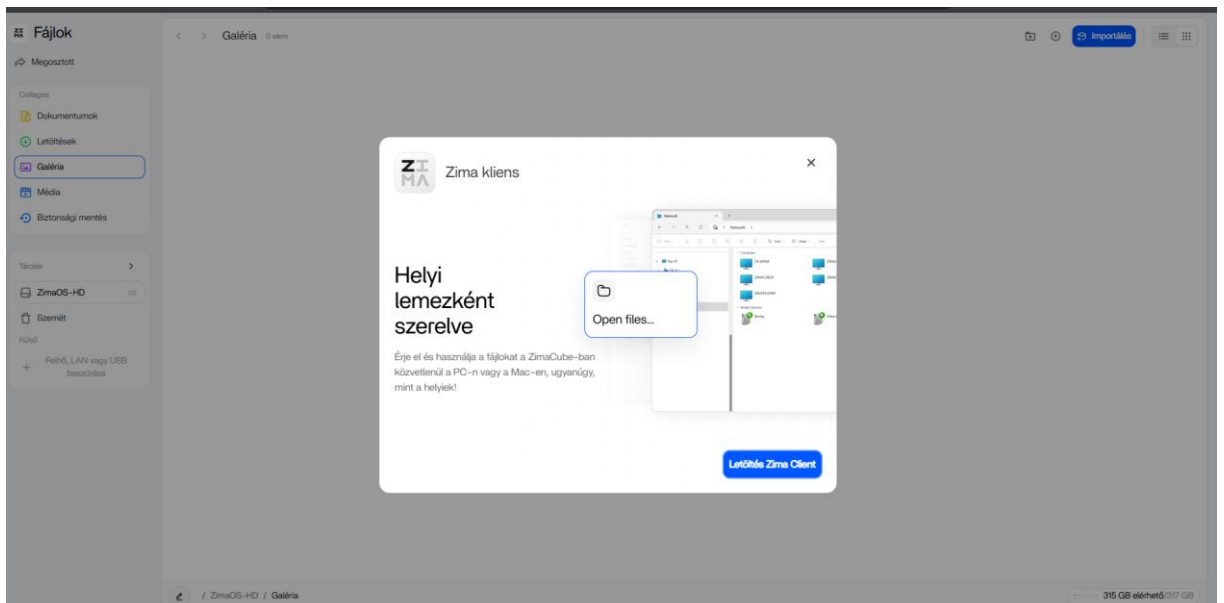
Fájlok

Megosztott

Csillagos

Dokumentumok

Letöltések

Galéria

Média

Biztonsági mentés

Tárolás

ZimaOS-HD

Szemét

Külső

Felhő, LAN vagy USB beszúrása

Galéria 0 elem

Importálás

Zima kliens

Helyi lemezként szerelve

Érje el és használja a fájlokat a ZimaCube-ban közvetlenül a PC-n vagy a Mac-en, ugyanúgy, mint a helyiek!

Open files...

Letöltés Zima Client

/ ZimaOS-HD / Galéria

315 GB elérhető/317 GB